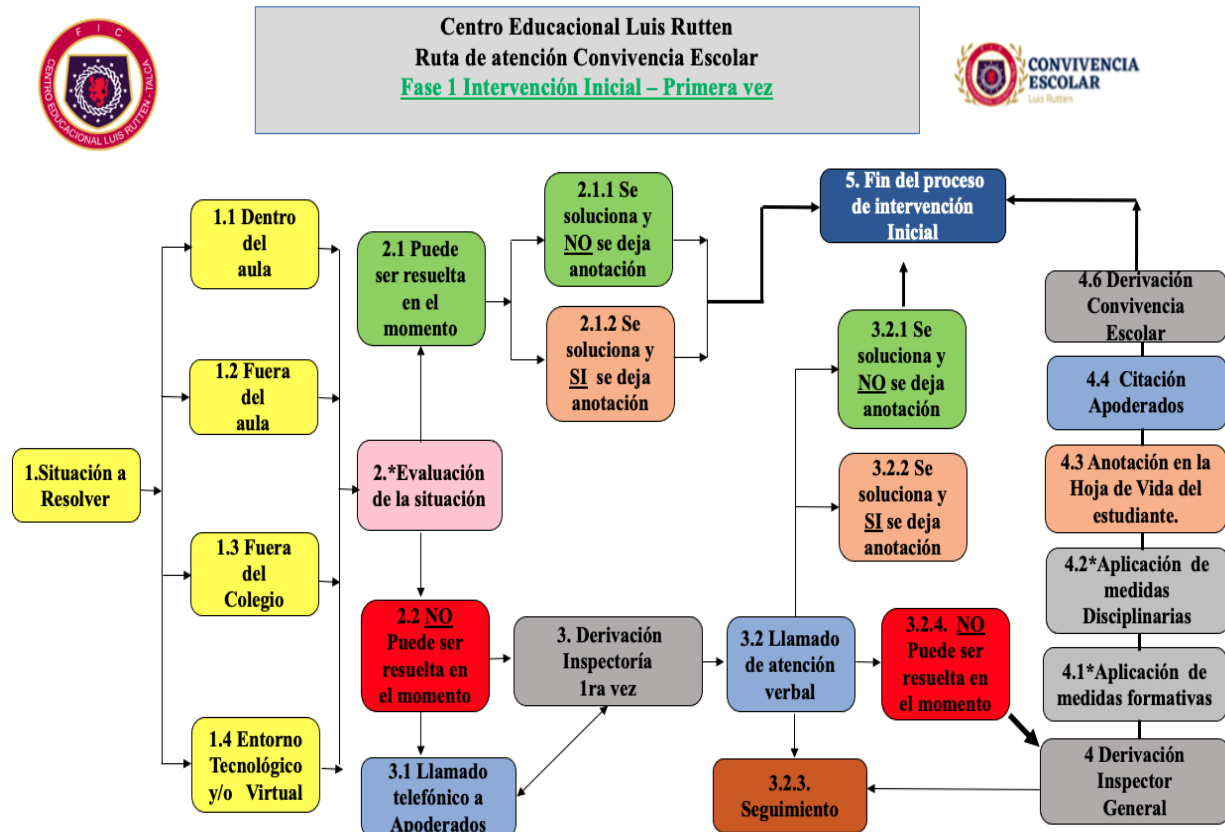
F I C
CENTRO EDUCACIONAL LUIS RUTTEN · TALCA

Centro Educacional Luis Rutten
Ruta de atención Convivencia Escolar
Fase 1 Intervención Inicial – Primera vez

CONVIVENCIA ESCOLAR
Luis Rutten

1.Situación a Resolver

1.1 Dentro del aula

1.2 Fuera del aula

1.3 Fuera del Colegio

1.4 Entorno Tecnológico y/o Virtual

2.1 Puede ser resuelta en el momento

2.*Evaluación de la situación

2.2 NO Puede ser resuelta en el momento

2.1.1 Se soluciona y NO se deja anotación

2.1.2 Se soluciona y SI se deja anotación

3. Derivación Inspectoría 1ra vez

3.1 Llamado telefónico a Apoderados

5. Fin del proceso de intervención Inicial

3.2.1 Se soluciona y NO se deja anotación

3.2.2 Se soluciona y SI se deja anotación

3.2 Llamado de atención verbal

3.2.4. NO Puede ser resuelta en el momento

3.2.3. Seguimiento

4.6 Derivación Convivencia Escolar

4.4 Citación Apoderados

4.3 Anotación en la Hoja de Vida del estudiante.

4.2*Aplicación de medidas Disciplinarias

4.1*Aplicación de medidas formativas

4 Derivación Inspector General